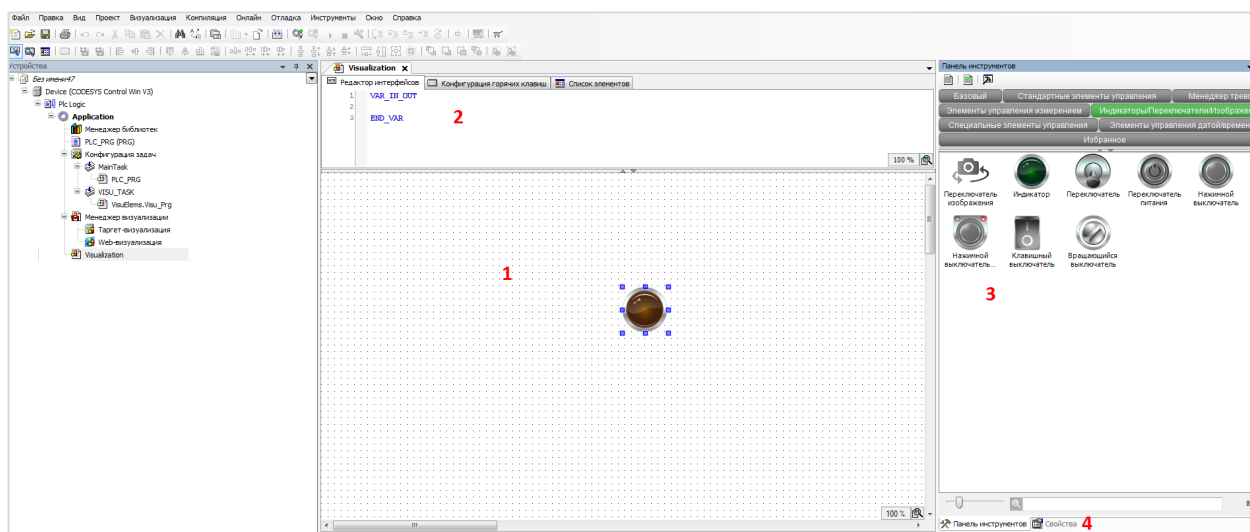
Файл Правка Вид Проект Визуализация Компиляция Онлайн Отладка Инструменты Окно Справка

Устройства

Без имени47
Device (CODESYS Control Win V3)
Plc Logic
Application
Менеджер библиотек
PLC_PRG (PRG)
Конфигурация задач
MainTask
PLC_PRG
VISU_TASK
VisuElems.Visu_Prg
Менеджер визуализации
Таргет-визуализация
Web-визуализация
Visualization

Visualization
Редактор интерфейсов
Конфигурация горячих клавиш
Список элементов

1 VAR_IN_OUT
2
3 END_VAR

2

100 %

1

100 %

Панель инструментов
Базовый
Стандартные элементы управления
Менеджер трев
Элементы управления измерением
Индикаторы/Переключатели/Изображ
Специальные элементы управления
Элементы управления датой/времен
Избранное

Переключатель изображения
Индикатор
Переключатель
Переключатель питания
Нажимной выключатель
Нажимной выключатель...
Клавишный выключатель
Вращающийся выключатель

3

Панель инструментов
Свойства
4